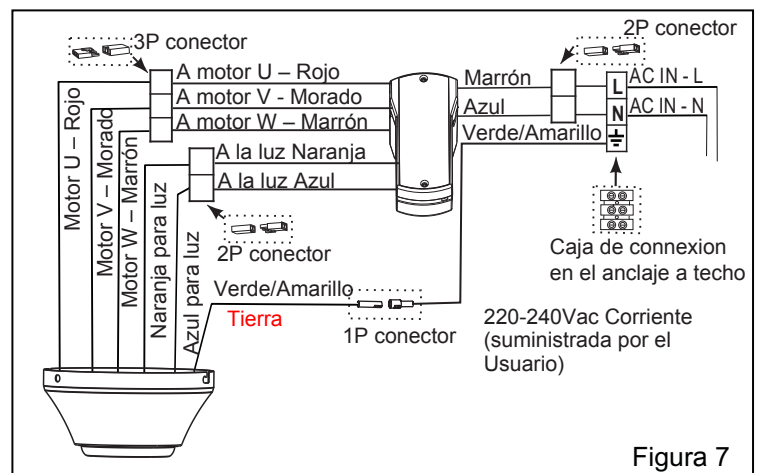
3P conector

A motor U – Rojo

A motor V - Morado

A motor W – Marrón

A la luz Naranja

A la luz Azul

2P conector

Marrón

Azul

Verde/Amarillo

2P conector

L

N

AC IN - L

AC IN - N

Caja de connexion en el anclaje a techo

Motor U – Rojo

Motor V – Morado

Motor W – Marrón

Naranja para luz

Azul para luz

Verde/Amarillo

Tierra

1P conector

220-240Vac Corriente (suministrada por el Usuario)

Figura 7